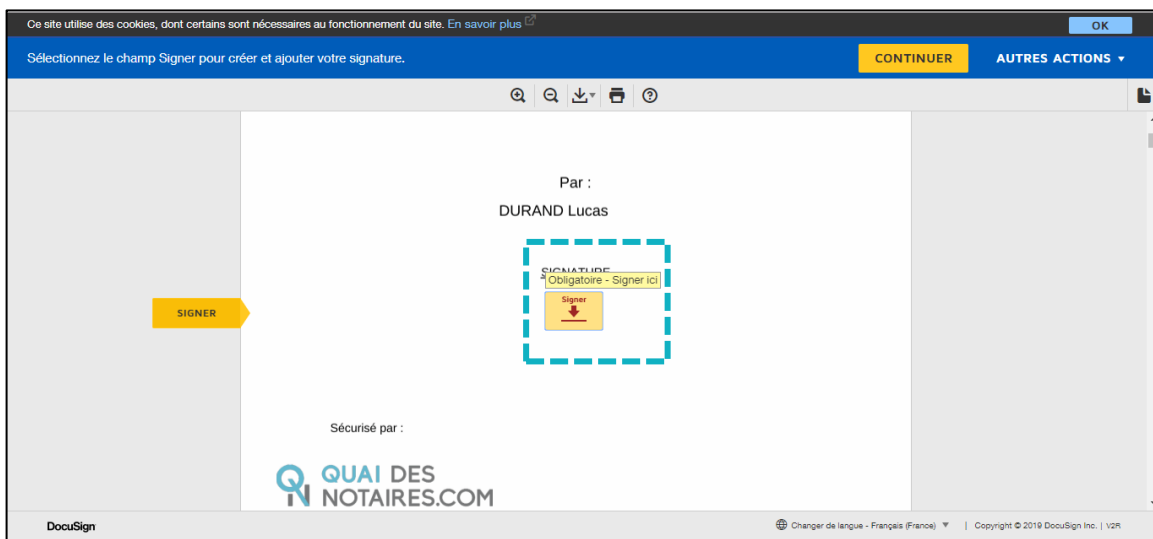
Ce site utilise des cookies, dont certains sont nécessaires au fonctionnement du site. En savoir plus

OK

Sélectionnez le champ Signer pour créer et ajouter votre signature.

CONTINUER

AUTRES ACTIONS ▾

Par :

DURAND Lucas

SIGNATURE

Obligatoire - Signer ici

Signer

SIGNER

Sécurisé par :

QUAI DES NOTAIRES.COM

DocuSign

Changer de langue - Français (France) ▼ | Copyright © 2019 DocuSign Inc. | V2R